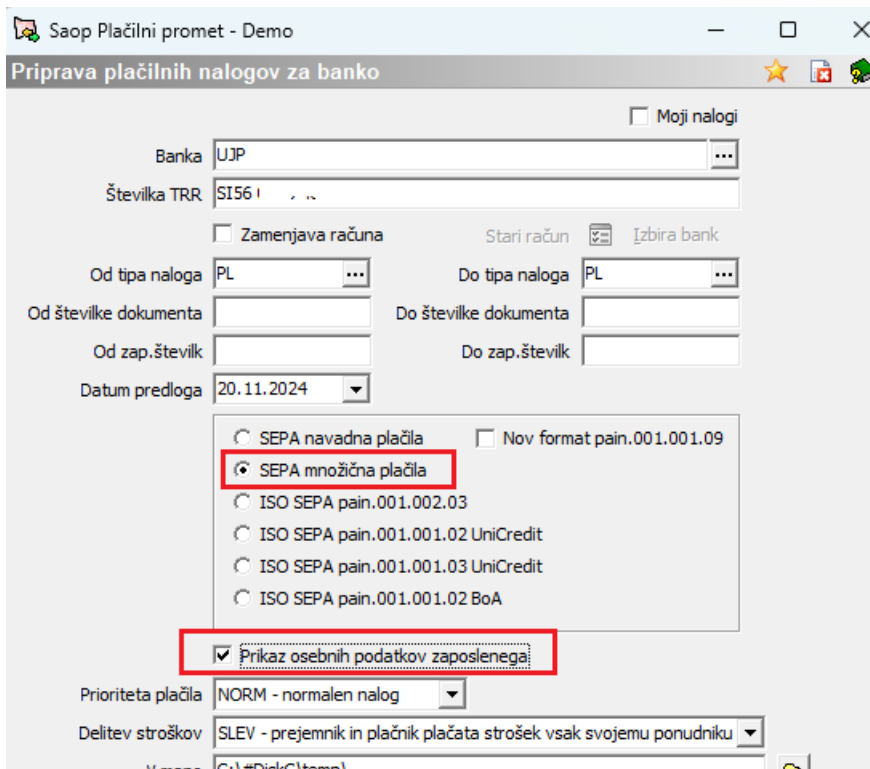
Saop Plačilni promet - Demo

Priprava plačilnih nalogov za banko

Moji nalogi

Banka UJP ...

Številka TRR SI56 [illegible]

Zamenjava računa

Stari račun Izbira bank

Od tipa naloga PL ...

Do tipa naloga PL ...

Od številke dokumenta

Do številke dokumenta

Od zap.številk

Do zap.številk

Datum predloga 20.11.2024

SEPA navadna plačila

Nov format pain.001.001.09

SEPA množična plačila

ISO SEPA pain.001.002.03

ISO SEPA pain.001.001.02 UniCredit

ISO SEPA pain.001.001.03 UniCredit

ISO SEPA pain.001.001.02 BoA

Prikaz osebnih podatkov zaposlenega

Prioriteta plačila NORM - normalen nalog

Delitev stroškov SLEV - prejemnik in plačnik plačata strošek vsak svojemu ponudniku

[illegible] C:\#DiskC\temp\